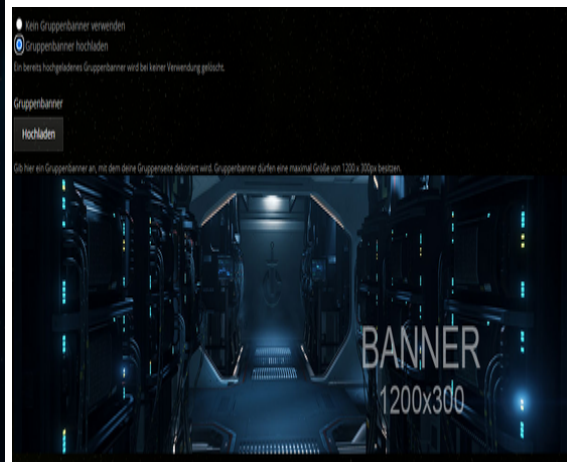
Kein Gruppenbanner verwenden

Gruppenbanner hochladen

Ein bereits hochgeladenes Gruppenbanner wird bei keiner Verwendung gelöscht.

Gruppenbanner

Hochladen

Gib hier ein Gruppenbanner an, mit dem deine Gruppenseite dekoriert wird. Gruppenbanner dürfen eine maximal Größe von 1200 x 300px besitzen.

BANNER
1200x300